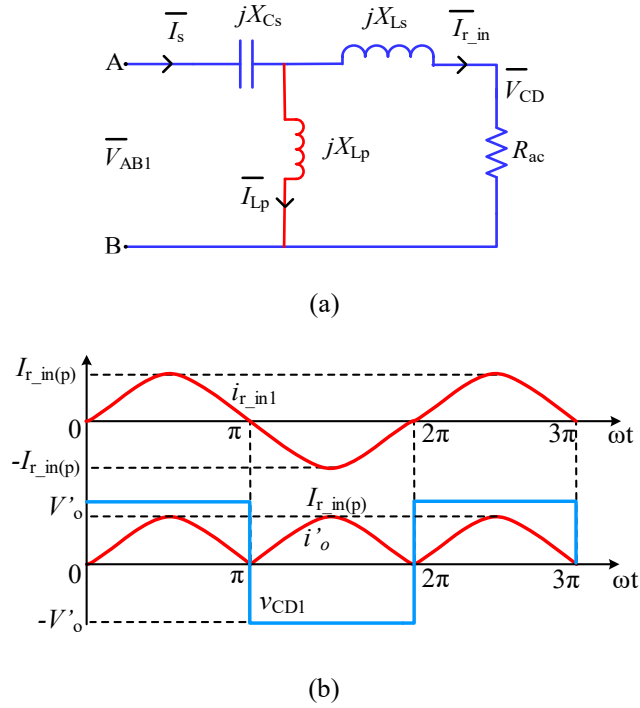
$\overline{I_s}$ $jX_{Cs}$ $jX_{Ls}$ $\overline{I_{r\_in}}$

A

$\overline{V_{CD}}$

$\overline{V_{AB1}}$ $jX_{Lp}$ $R_{ac}$

$\overline{I_{Lp}}$

B

(a)

$I_{r\_in(p)}$

$i_{r\_in1}$

0 π 2π 3π ωt

$-I_{r\_in(p)}$

$V'_o$ $I_{r\_in(p)}$

$i'_o$

0 π 2π 3π ωt

$v_{CD1}$

$-V'_o$

(b)